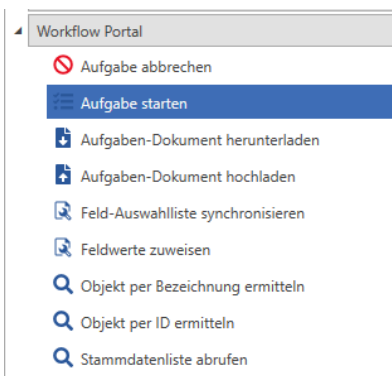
Workflow Portal

Aufgabe abbrechen

Aufgabe starten

Aufgaben-Dokument herunterladen

Aufgaben-Dokument hochladen

Feld-Auswahlliste synchronisieren

Feldwerte zuweisen

Objekt per Bezeichnung ermitteln

Objekt per ID ermitteln

Stammdatenliste abrufen